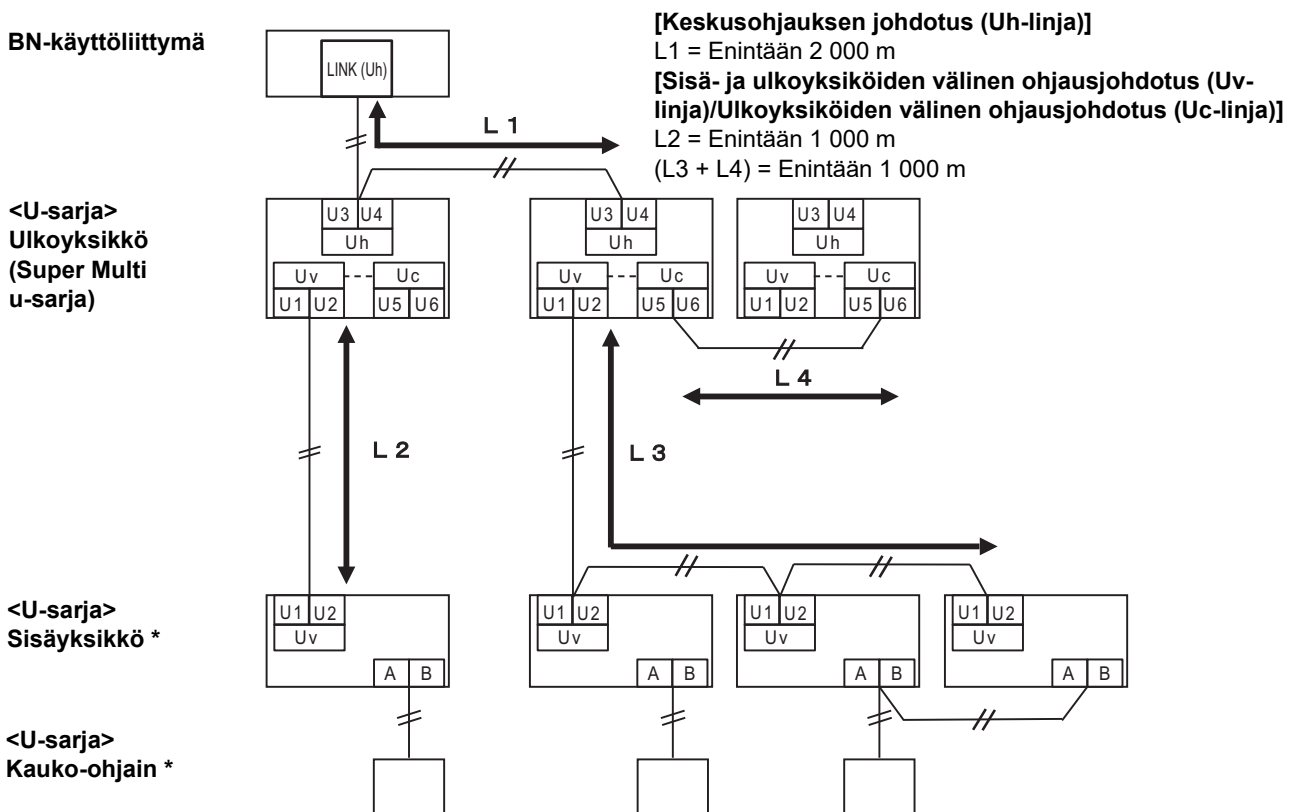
BN-käyttöliittymä

LINK (Uh)

[Keskusohjauksen johdotus (Uh-linja)]
L1 = Enintään 2 000 m
[Sisä- ja ulkoyksiköiden välinen ohjausjohdotus (Uv-linja)/Ulkoyksiköiden välinen ohjausjohdotus (Uc-linja)]
L2 = Enintään 1 000 m
(L3 + L4) = Enintään 1 000 m

L 1

<U-sarja>
Ulkoyksikkö
(Super Multi u-sarja)

U3 U4
Uh
Uv Uc
U1 U2 U5 U6

U3 U4
Uh
Uv Uc
U1 U2 U5 U6

U3 U4
Uh
Uv Uc
U1 U2 U5 U6

L 4

L 2

L 3

<U-sarja>
Sisäyksikkö *

U1 U2
Uv
A B

U1 U2
Uv
A B

U1 U2
Uv
A B

U1 U2
Uv
A B

<U-sarja>
Kauko-ohjain *